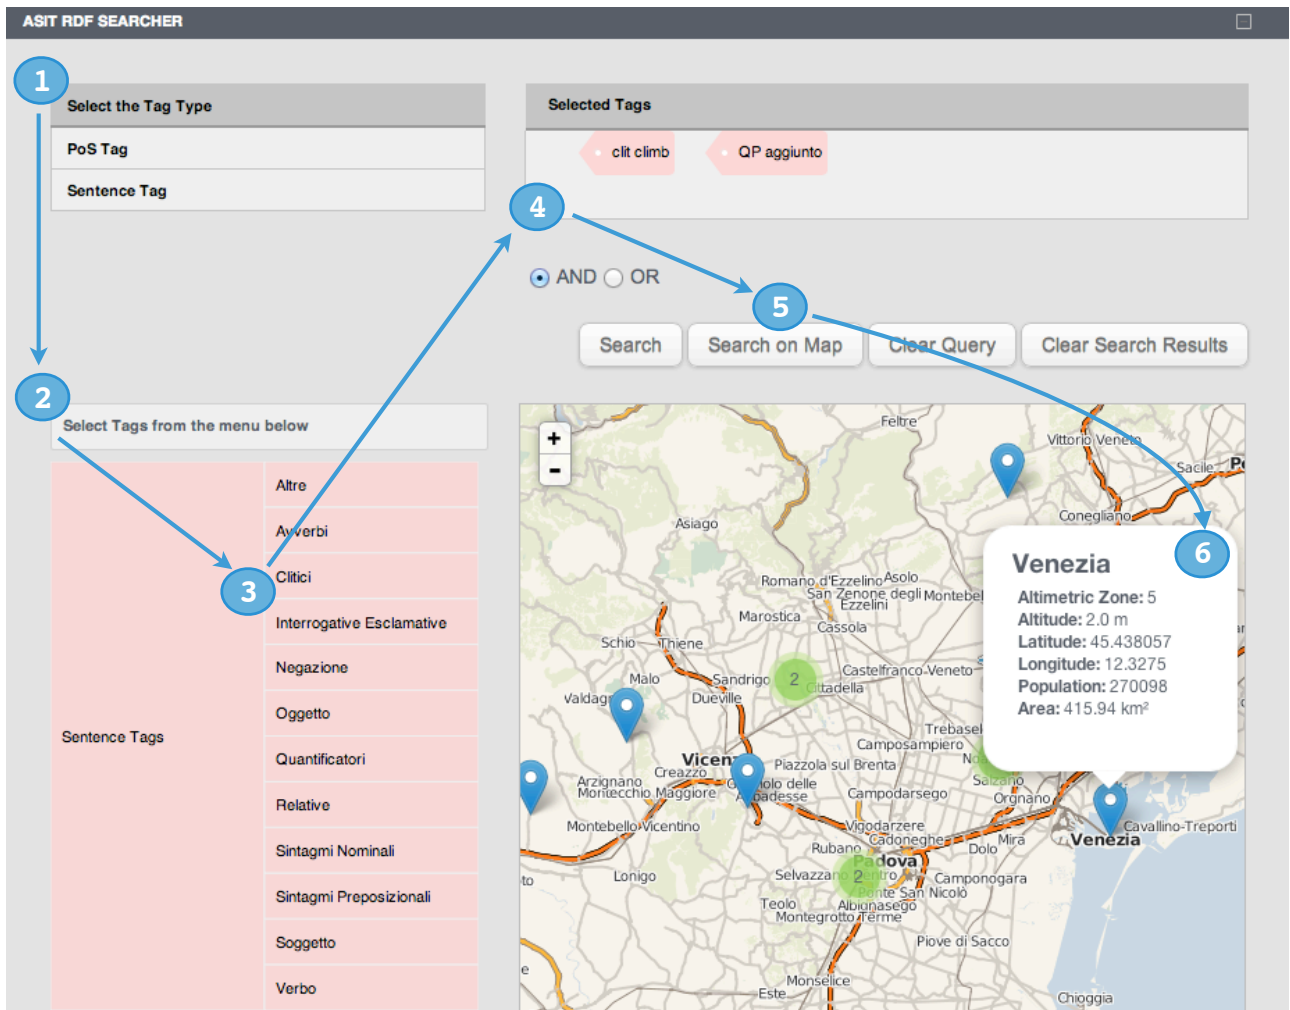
ASIT RDF SEARCHER

1

Select the Tag Type

PoS Tag

Sentence Tag

Selected Tags

clit climb

QP aggiunto

4

AND OR

5

Search

Search on Map

Clear Query

Clear Search Results

2

Select Tags from the menu below

| Sentence Tags | Altre |
|---|---|
| | Avverbi |
| | Clitici |
| | Interrogative Esclamative |
| | Negazione |
| | Oggetto |
| | Quantificatori |
| | Relative |
| | Sintagmi Nominali |
| | Sintagmi Preposizionali |
| | Soggetto |
| | Verbo |

3

+
-

Feltre
Vittorio Veneto
Sacile
Conegliano
Asiago
Romano d'Ezzelino
Asolo
San Zenone degli Ezzelini
Montebel
Marostica
Cassola
Schio
Thiene
Malo
Sandrigo
Dueville
2
Castelfranco Veneto
Cittadella
Valdagno
Trebaseleghe
Camposampiero
Vicenza
Creazzo
Piazzola sul Brenta
Arzignano
Montecchio Maggiore
Quinto
olo delle
Badesse
Campodarsego
Salzano
Orgnano
Montebello Vicentino
Vigodarzere
Cadoneghe
Mira
Dolo
Rubano
Padova
Selvazzano Dentro
2
Camponogara
Ponte San Nicolò
Lonigo
Teolo
Albignasego
Montegrotto Terme
Piove di Sacco
Monselice
Este
Chioggia
Cavallino-Treporti
Venezia

Venezia
6
Altimetric Zone: 5
Altitude: 2.0 m
Latitude: 45.438057
Longitude: 12.3275
Population: 270098
Area: 415.94 km²